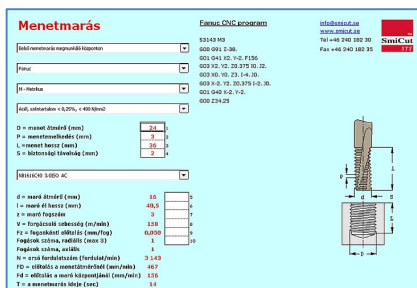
Menetmarás

Belső menetmarás megmunkáló központon

Fonut

N - Metrikus

Acél, szénötvözött < 0,25%, < 400 N/mm2

D = menet átmérő (mm) 24
P = menetemelkedés (mm) 3
L = menet hossz (mm) 36
S = biztonsági távolság (mm) 2

NB161C10 3-ISO AC

d = maró átmérő (mm) 16
l = maró él hossz (mm) 40,5
z = maró fogszám 3
V = forgácsoló sebesség (m/min) 138
Fz = fogankénti előtolás (mm/fog) 0,050
Fogások száma, radiális (max 3) 1
Fogások száma, axiális 1
N = orsó fordulatszám (fordulat/min) 3 143
FD = előtolás a menetátmérőnél (mm/min) 467
FC = előtolás a maró középpontjánál (mm/min) 156
T = a menetmarás ideje (sec) 14

Fanuc CNC program

S3143 M3
G00 G91 Z-38.
G01 G41 X2. Y-2. F156
G03 X2. Y2. Z0.375 I0. J2.
G03 X0. Y0. Z3. I-4. J0.
G03 X-2. Y2. Z0.375 I-2. J0.
G01 G40 X-2. Y-2.
G00 Z34.25

info@smicut.se
www.smicut.se
Tel +46 240 182 30
Fax +46 240 182 35

SmiCut